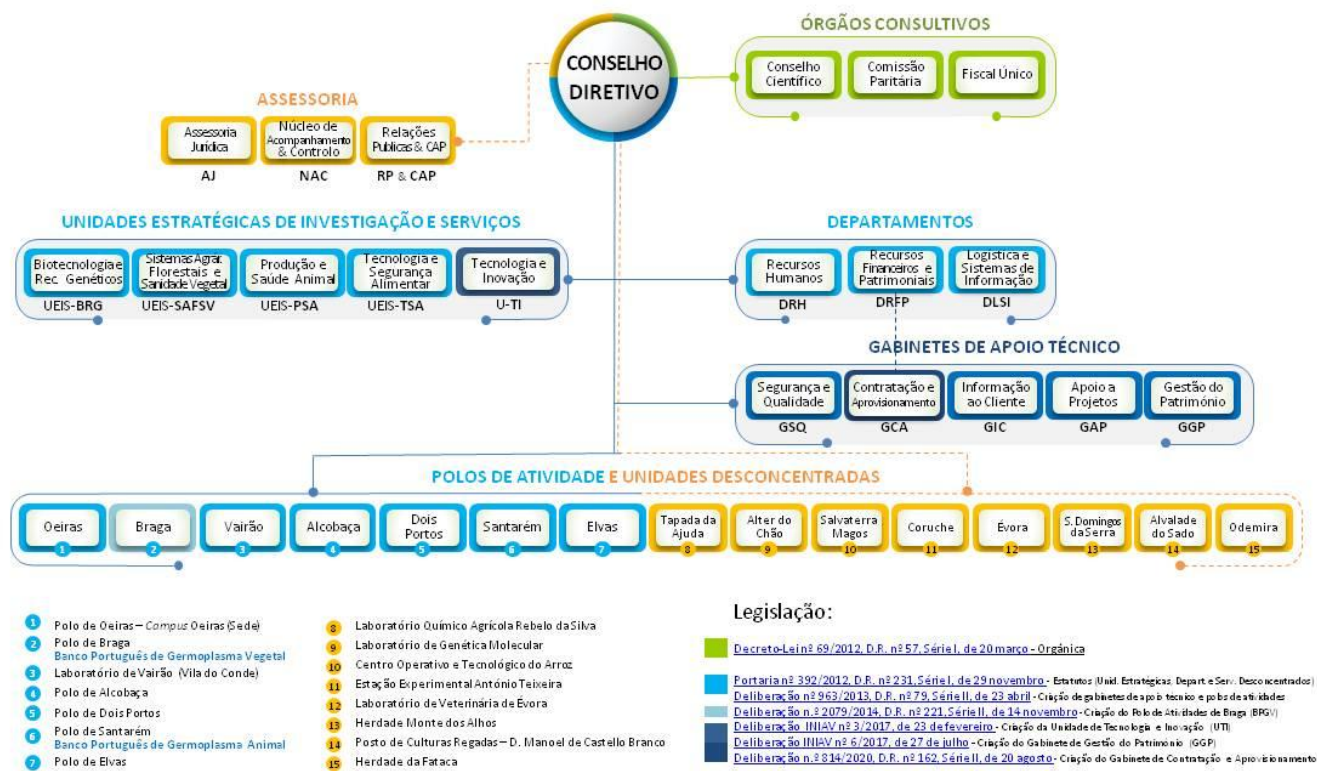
CONSELHO DIRETIVO

ÓRGÃOS CONSULTIVOS

Conselho Científico
Comissão Paritária
Fiscal Único

ASSESSORIA

Assessoria Jurídica
AJ
Núcleo de Acompanhamento & Controlo
NAC
Relações Publicas & CAP
RP & CAP

UNIDADES ESTRATÉGICAS DE INVESTIGAÇÃO E SERVIÇOS

Biotecnologia e Rec. Genéticos
UEIS-BRG
Sistemas Agrár. Florestais e Sanidade Vegetal
UEIS-SAFSV
Produção e Saúde Animal
UEIS-PSA
Tecnologia e Segurança Alimentar
UEIS-TSA
Tecnologia e Inovação
U-TI

DEPARTAMENTOS

Recursos Humanos
DRH
Recursos Financeiros e Patrimoniais
DRFP
Logística e Sistemas de Informação
DLSI

GABINETES DE APOIO TÉCNICO

Segurança e Qualidade
GSQ
Contratação e Aprovisionamento
GCA
Informação ao Cliente
GIC
Apoio a Projetos
GAP
Gestão do Património
GGP

POLOS DE ATIVIDADE E UNIDADES DESCONCENTRADAS

Oeiras 1
Braga 2
Vairão 3
Alcobaça 4
Dois Portos 5
Santarém 6
Elvas 7
Tapada da Ajuda 8
Alter do Chão 9
Salvaterra Magos 10
Coruche 11
Évora 12
S. Domingos da Serra 13
Alvalade do Sado 14
Odemira 15

1 Polo de Oeiras – Campus Oeiras (Sede)
2 Polo de Braga
Banco Português de Germoplasma Vegetal
3 Laboratório de Vairão (Vila do Conde)
4 Polo de Alcobaça
5 Polo de Dois Portos
6 Polo de Santarém
Banco Português de Germoplasma Animal
7 Polo de Elvas

8 Laboratório Químico Agrícola Rebelo da Silva
9 Laboratório de Genética Molecular
10 Centro Operativo e Tecnológico do Arroz
11 Estação Experimental António Teixeira
12 Laboratório de Veterinária de Évora
13 Herdade Monte dos Alhos
14 Posto de Culturas Regadas – D. Manoel de Castello Branco
15 Herdade da Fataca

Legislação:

Decreto-Lei nº 69/2012, D.R. nº 57, Série I, de 20 março - Orgânica

Portaria nº 392/2012, D.R. nº 231, Série I, de 29 novembro - Estatutos (Unid. Estratégicas, Depart. e Serv. Desconcentrados)
Deliberação nº 963/2013, D.R. nº 79, Série II, de 23 abril - Criação de gabinetes de apoio técnico e polos de atividades
Deliberação n.º 2079/2014, D.R. nº 221, Série II, de 14 novembro - Criação do Polo de Atividades de Braga (BPGV)
Deliberação INIAV nº 3/2017, de 23 de fevereiro - Criação da Unidade de Tecnologia e Inovação (UTI)
Deliberação INIAV nº 6/2017, de 27 de julho - Criação do Gabinete de Gestão do Património (GGP)
Deliberação n.º 814/2020, D.R. nº 162, Série II, de 20 agosto - Criação do Gabinete de Contratação e Aprovisionamento